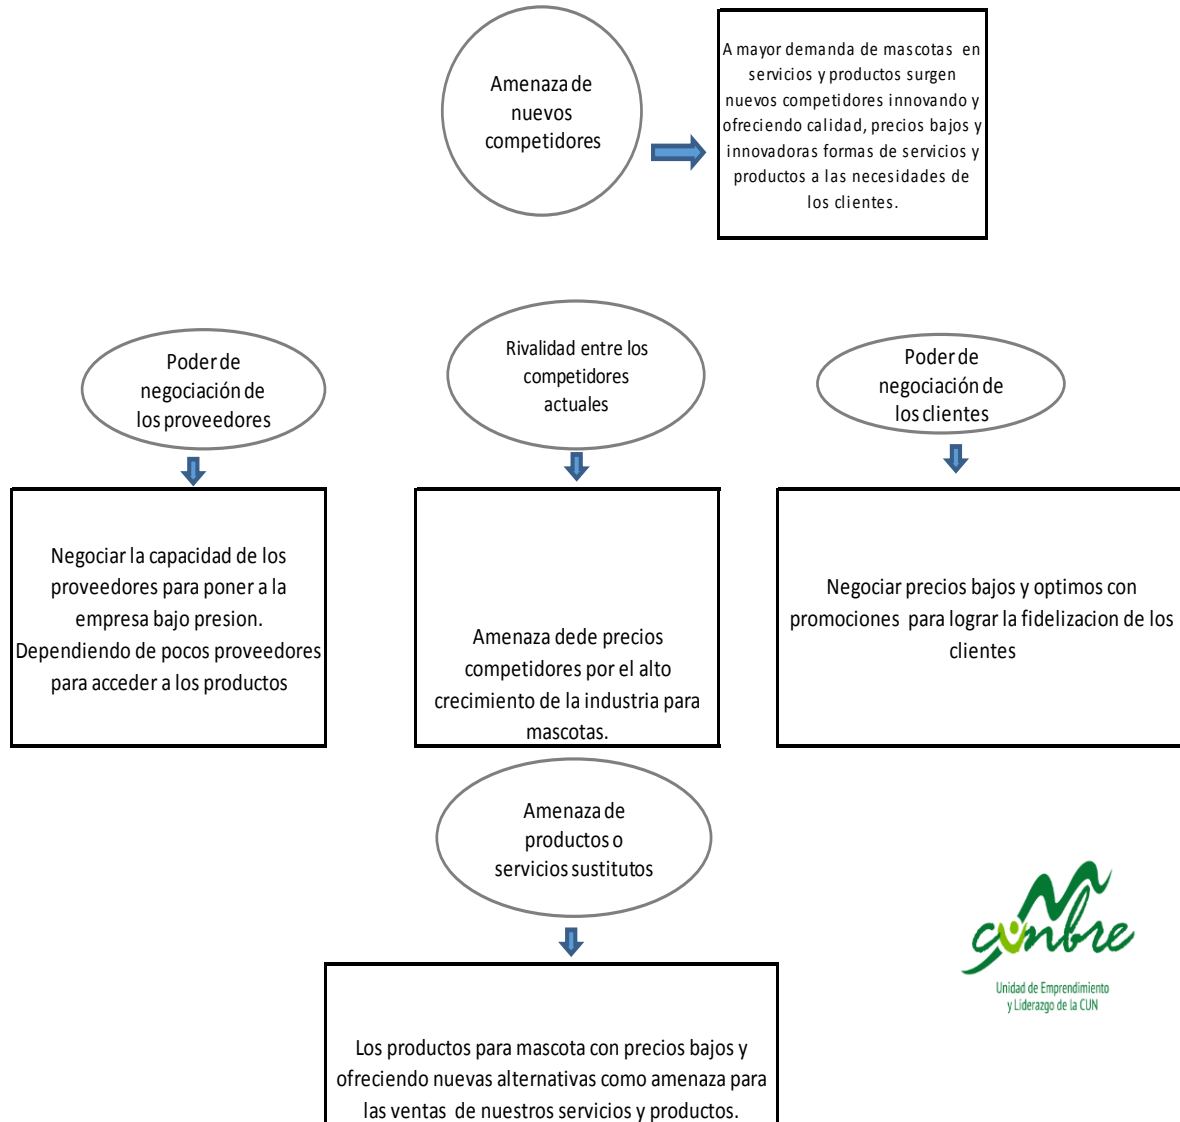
Amenaza de nuevos competidores

A mayor demanda de mascotas en servicios y productos surgen nuevos competidores innovando y ofreciendo calidad, precios bajos y innovadoras formas de servicios y productos a las necesidades de los clientes.

Poder de negociación de los proveedores

Negociar la capacidad de los proveedores para poner a la empresa bajo presion. Dependiendo de pocos proveedores para acceder a los productos

Rivalidad entre los competidores actuales

Amenaza dede precios competidores por el alto crecimiento de la industria para mascotas.

Poder de negociación de los clientes

Negociar precios bajos y optimos con promociones para lograr la fidelizacion de los clientes

Amenaza de productos o servicios sustitutos

Los productos para mascota con precios bajos y ofreciendo nuevas alternativas como amenaza para las ventas de nuestros servicios y productos.

cumbre
Unidad de Emprendimiento y Liderazgo de la CUN